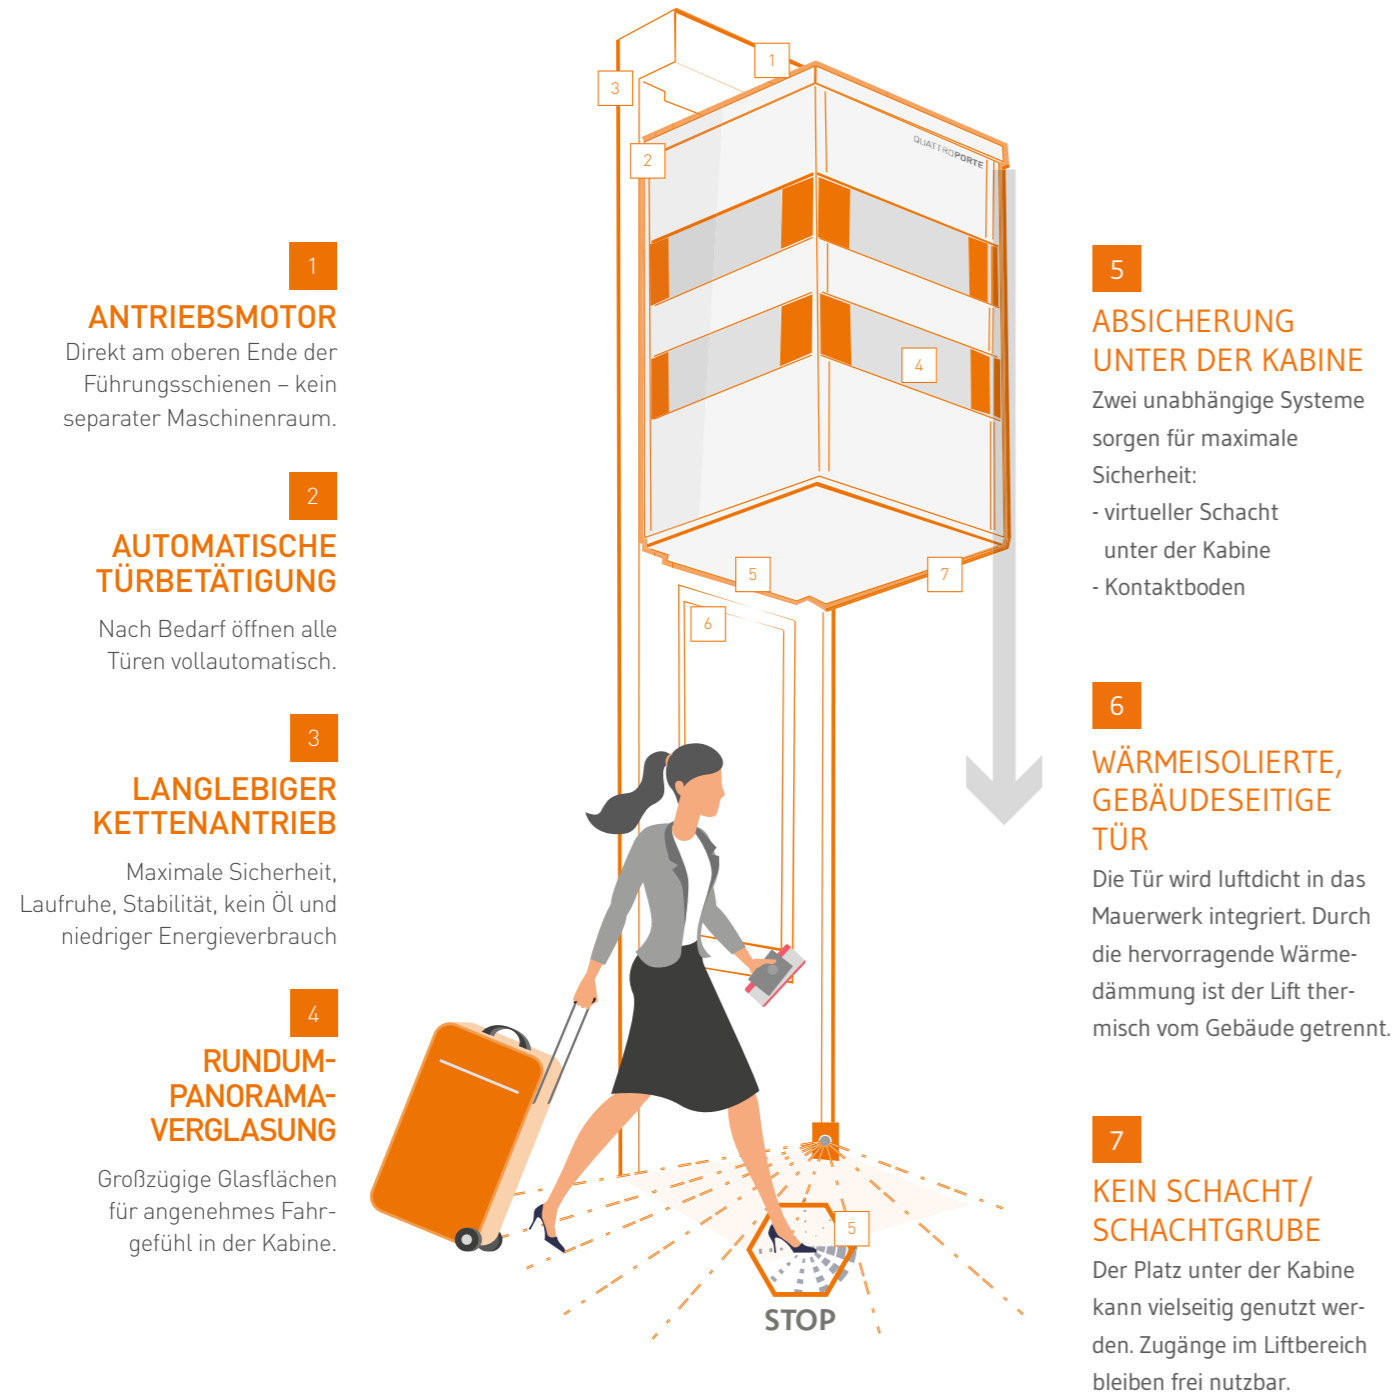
1

ANTRIEBSMOTOR

Direkt am oberen Ende der Führungsschienen – kein separater Maschinenraum.

2

AUTOMATISCHE TÜRBETÄTIGUNG

Nach Bedarf öffnen alle Türen vollautomatisch.

3

LANGLEBIGER KETTENANTRIEB

Maximale Sicherheit, Laufruhe, Stabilität, kein Öl und niedriger Energieverbrauch

4

RUNDUM-PANORAMA-VERGLASUNG

Großzügige Glasflächen für angenehmes Fahrgefühl in der Kabine.

3

1

2

QUATTROPORTE

4

5

7

6

5

STOP

5

ABSICHERUNG UNTER DER KABINE

Zwei unabhängige Systeme sorgen für maximale Sicherheit:
- virtueller Schacht unter der Kabine
- Kontaktboden

6

WÄRMEISOLIERTE, GEBÄUDESEITIGE TÜR

Die Tür wird luftdicht in das Mauerwerk integriert. Durch die hervorragende Wärmedämmung ist der Lift thermisch vom Gebäude getrennt.

7

KEIN SCHACHT/ SCHACHTGRUBE

Der Platz unter der Kabine kann vielseitig genutzt werden. Zugänge im Liftbereich bleiben frei nutzbar.